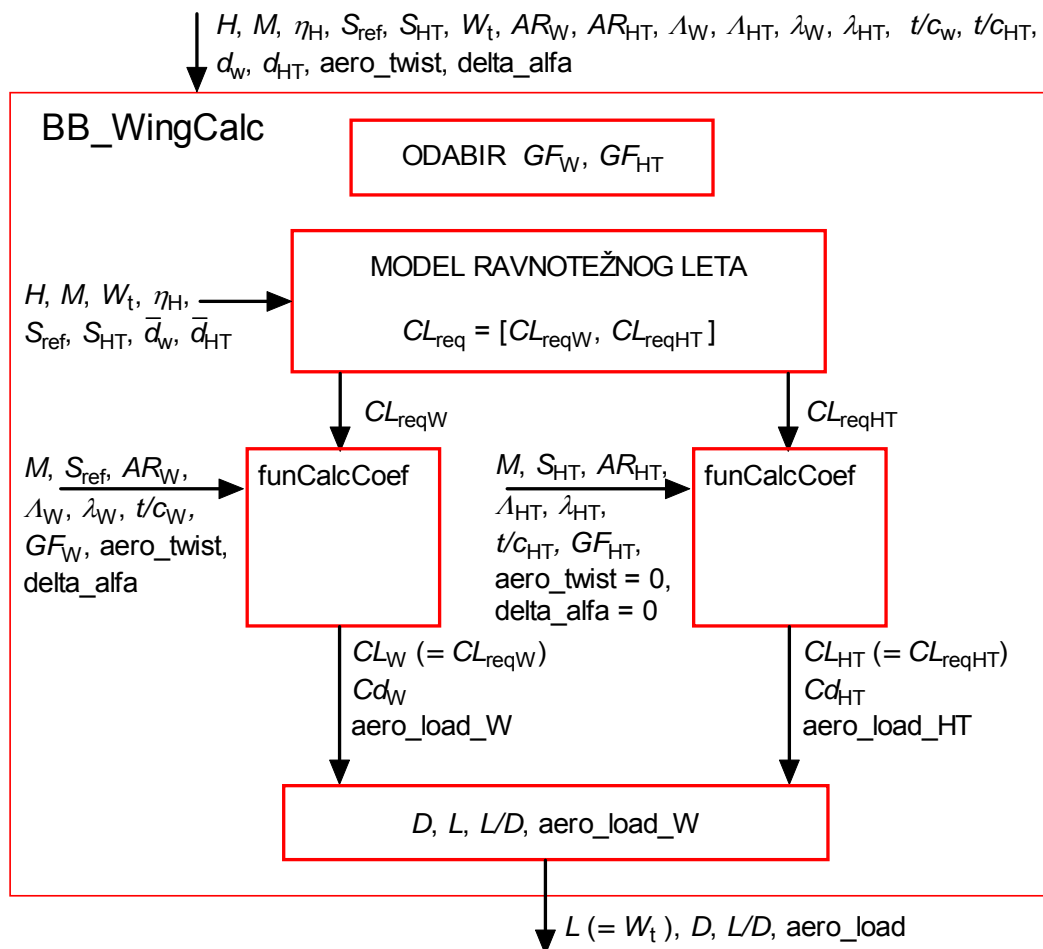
$H$, $M$, $\eta_H$, $S_{ref}$, $S_{HT}$, $W_t$, $AR_W$, $AR_{HT}$, $\Lambda_W$, $\Lambda_{HT}$, $\lambda_W$, $\lambda_{HT}$, $t/c_w$, $t/c_{HT}$, $d_w$, $d_{HT}$, aero_twist, delta_alfa

BB_WingCalc

ODABIR $GF_W$, $GF_{HT}$

MODEL RAVNOTEŽNOG LETA

$CL_{req} = [CL_{reqW}, CL_{reqHT}]$

$H$, $M$, $W_t$, $\eta_H$, $S_{ref}$, $S_{HT}$, $\bar{d}_w$, $\bar{d}_{HT}$

$CL_{reqW}$

$CL_{reqHT}$

$M$, $S_{ref}$, $AR_W$, $\Lambda_W$, $\lambda_W$, $t/c_W$, $GF_W$, aero_twist, delta_alfa

funCalcCoef

$M$, $S_{HT}$, $AR_{HT}$, $\Lambda_{HT}$, $\lambda_{HT}$, $t/c_{HT}$, $GF_{HT}$, aero_twist = 0, delta_alfa = 0

funCalcCoef

$CL_W$ (= $CL_{reqW}$)
$Cd_W$
aero_load_W

$CL_{HT}$ (= $CL_{reqHT}$)
$Cd_{HT}$
aero_load_HT

$D$, $L$, $L/D$, aero_load_W

$L$ (= $W_t$ ), $D$, $L/D$, aero_load